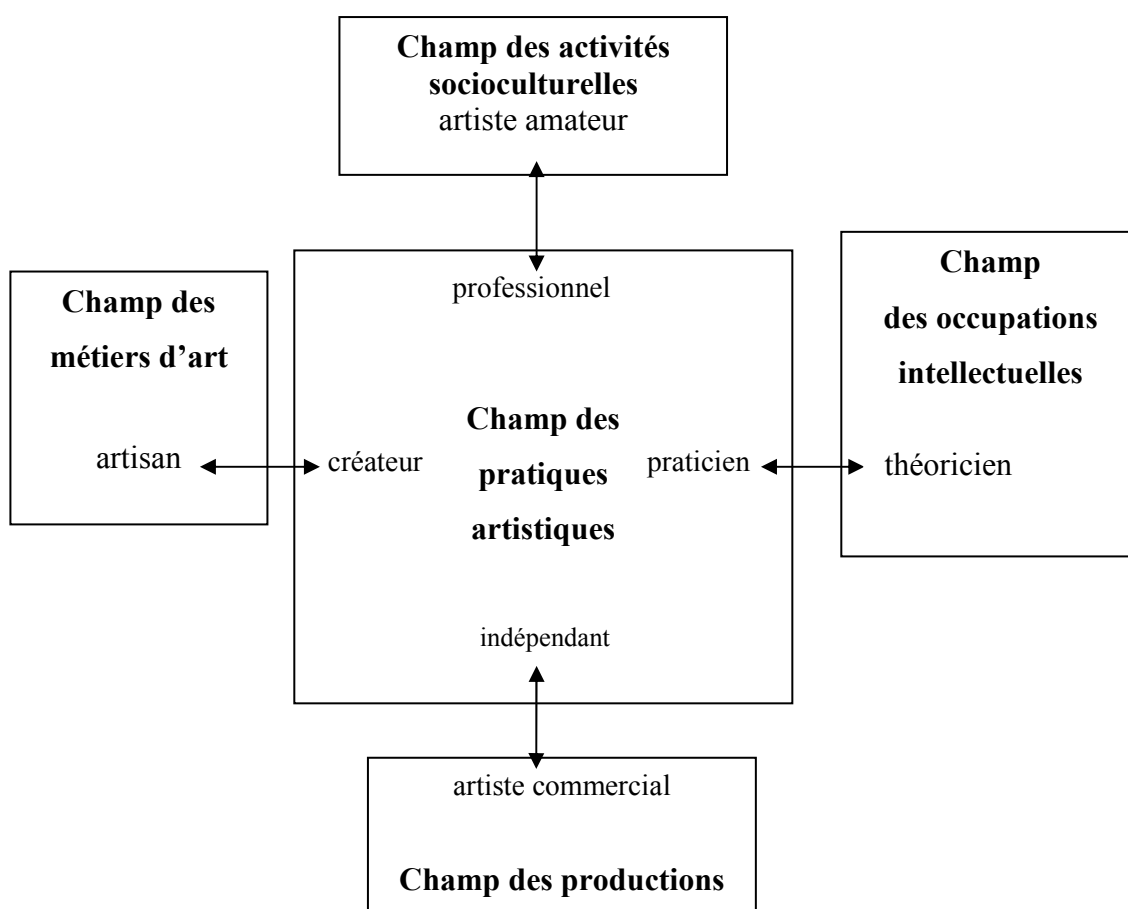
Champ des activités socioculturelles
artiste amateur

Champ des métiers d'art

artisan

professionnel

Champ des pratiques artistiques

créateur

praticien

indépendant

Champ des occupations intellectuelles

théoricien

artiste commercial

Champ des productions